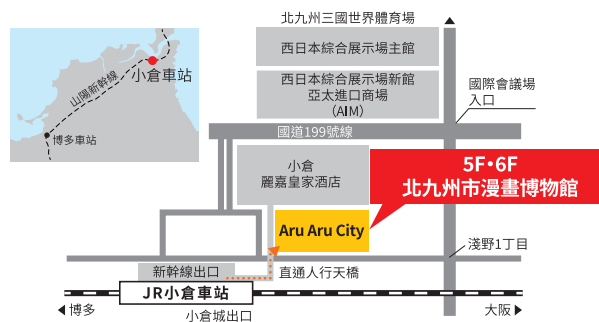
山陽新幹線
小倉車站
博多車站
北九州三國世界體育場
西日本綜合展示場主館
西日本綜合展示場新館
亞太進口商場
(AIM)
國際會議場
入口
國道199號線
小倉
麗嘉皇家酒店
5F·6F
北九州市漫畫博物館
Aru Aru City
淺野1丁目
新幹線出口
直通人行天橋
JR小倉車站
◀ 博多
大阪 ▶
小倉城出口